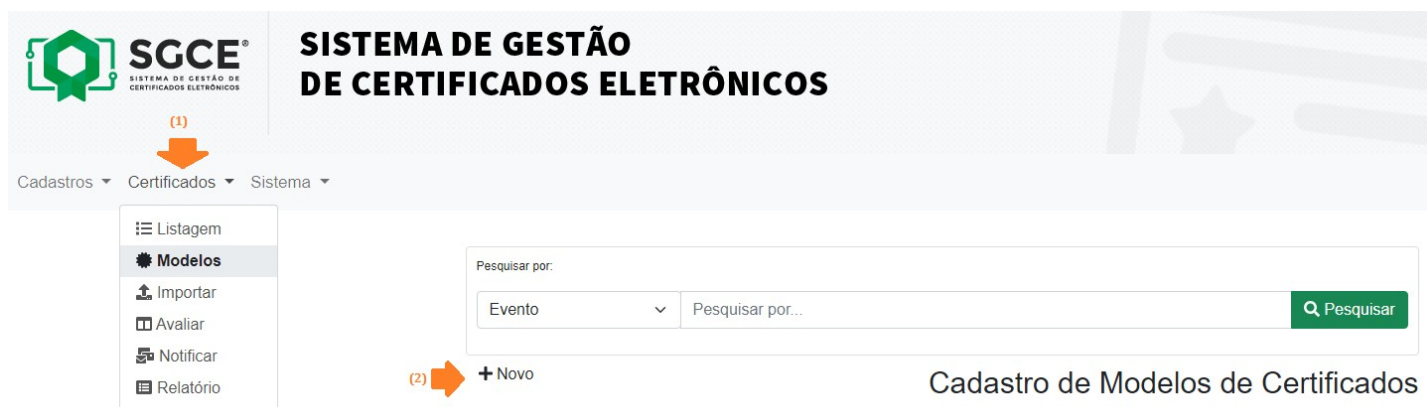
SGCE®
SISTEMA DE GESTÃO DE CERTIFICADOS ELETRÔNICOS

SISTEMA DE GESTÃO
DE CERTIFICADOS ELETRÔNICOS

(1)

Cadastros ▾ Certificados ▾ Sistema ▾

Listagem
Modelos
Importar
Avaliar
Notificar
Relatório

Pesquisar por:

Evento

Pesquisar por...

Pesquisar

(2)

+ Novo

Cadastro de Modelos de Certificados